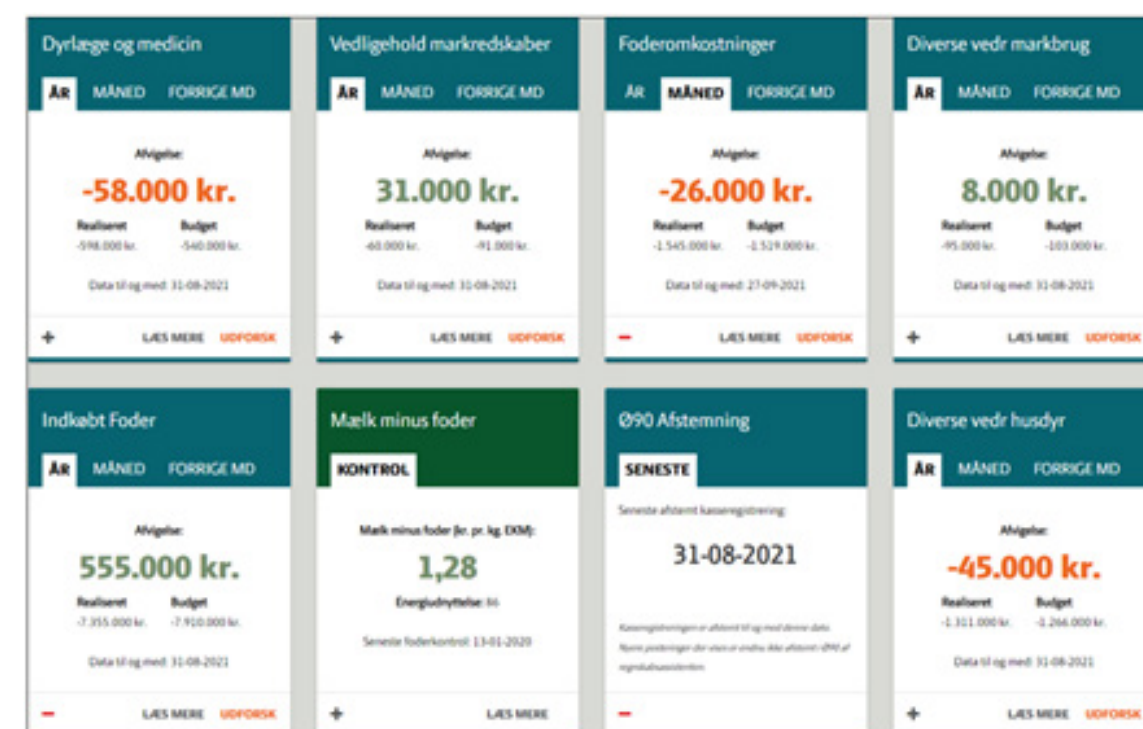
Dyrlæge og medicin
ÅR MÅNED FORRIGE MD
Afvigelse:
-58.000 kr.
Realiseret -598.000 kr.
Budget -540.000 kr.
Data til og med: 31-08-2021
+ LÆS MERE UDFORSK

Vedligehold markredskaber
ÅR MÅNED FORRIGE MD
Afvigelse:
31.000 kr.
Realiseret -60.000 kr.
Budget -91.000 kr.
Data til og med: 31-08-2021
+ LÆS MERE UDFORSK

Foderomkostninger
ÅR MÅNED FORRIGE MD
Afvigelse:
-26.000 kr.
Realiseret -1.545.000 kr.
Budget -1.519.000 kr.
Data til og med: 27-09-2021
− LÆS MERE UDFORSK

Diverse vedr markbrug
ÅR MÅNED FORRIGE MD
Afvigelse:
8.000 kr.
Realiseret -95.000 kr.
Budget -103.000 kr.
Data til og med: 31-08-2021
+ LÆS MERE UDFORSK

Indkøbt Foder
ÅR MÅNED FORRIGE MD
Afvigelse:
555.000 kr.
Realiseret -7.355.000 kr.
Budget -7.910.000 kr.
Data til og med: 31-08-2021
− LÆS MERE UDFORSK

Mælk minus foder
KONTROL
Mælk minus foder (kr. pr. kg. EKM):
1,28
Energiudnyttelse: 86
Seneste foderkontrol: 13-01-2020
+ LÆS MERE

Ø90 Afstemning
SENESTE
Seneste afstemt kasseregistrering:
31-08-2021
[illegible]
−

Diverse vedr husdyr
ÅR MÅNED FORRIGE MD
Afvigelse:
-45.000 kr.
Realiseret -1.311.000 kr.
Budget -1.266.000 kr.
Data til og med: 31-08-2021
+ LÆS MERE UDFORSK